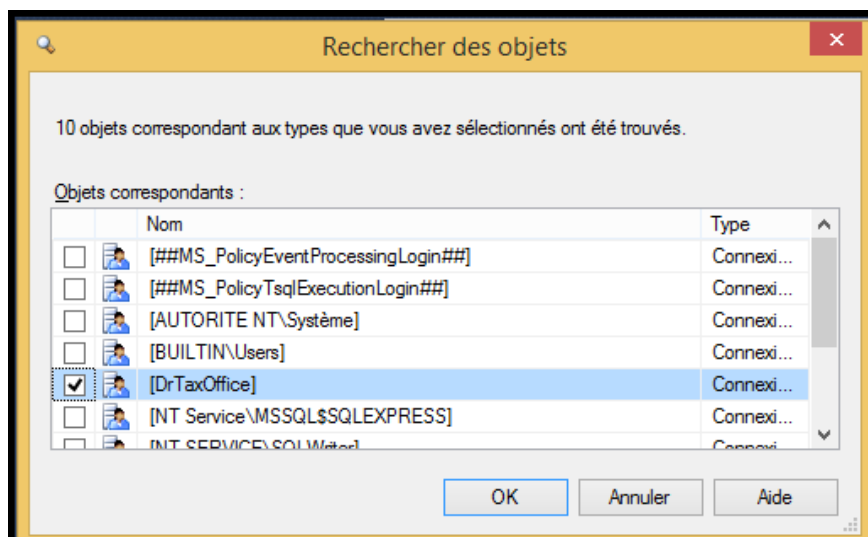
Rechercher des objets

10 objets correspondant aux types que vous avez sélectionnés ont été trouvés.

Objets correspondants :

| | | Nom | Type |
|---|---|---|---|
| ☐ | | [##MS_PolicyEventProcessingLogin##] | Connexi... |
| ☐ | | [##MS_PolicyTsqlExecutionLogin##] | Connexi... |
| ☐ | | [AUTORITE NT\Système] | Connexi... |
| ☐ | | [BUILTIN\Users] | Connexi... |
| ☑ | | [DrTaxOffice] | Connexi... |
| ☐ | | [NT Service\MSSQL$SQLEXPRESS] | Connexi... |
| ☐ | | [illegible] | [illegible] |

OK Annuler Aide